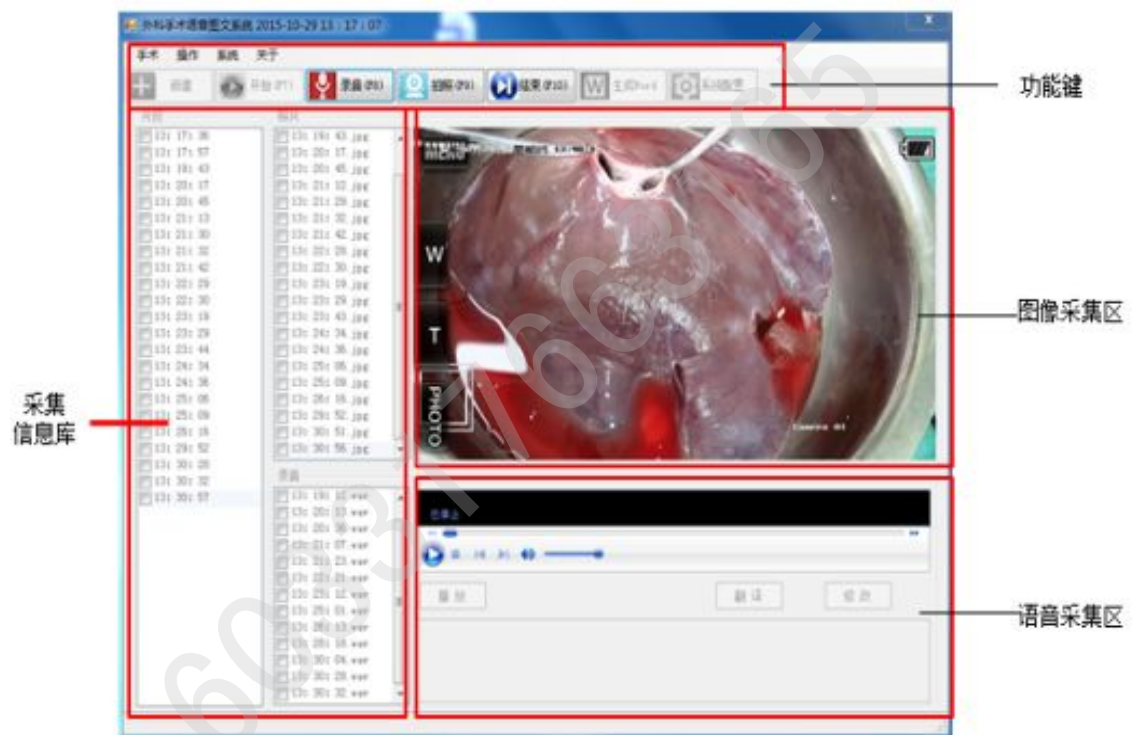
外科手术语音图文系统 2015-10-29 13：17：07

手术 操作 系统 关于

创建 开始(F7) 录音(F8) 拍照(F9) 结束(F10) 生成Word 系统配置

功能键

片段

13: 17: 36
13: 17: 57
13: 18: 43
13: 20: 17
13: 20: 45
13: 21: 13
13: 21: 30
13: 21: 32
13: 21: 42
13: 22: 29
13: 22: 30
13: 23: 19
13: 23: 29
13: 23: 44
13: 24: 34
13: 24: 36
13: 25: 05
13: 25: 09
13: 28: 16
13: 29: 52
13: 30: 28
13: 30: 32
13: 30: 57

照片

13: 19: 43.jpg
13: 20: 17.jpg
13: 20: 45.jpg
13: 21: 13.jpg
13: 21: 29.jpg
13: 21: 30.jpg
13: 21: 42.jpg
13: 22: 29.jpg
13: 22: 30.jpg
13: 23: 19.jpg
13: 23: 29.jpg
13: 23: 43.jpg
13: 24: 34.jpg
13: 24: 36.jpg
13: 25: 05.jpg
13: 25: 09.jpg
13: 28: 16.jpg
13: 29: 52.jpg
13: 30: 51.jpg
13: 30: 56.jpg

录音

13: 19: 10.wav
13: 20: 13.wav
13: 20: 36.wav
13: 21: 07.wav
13: 21: 23.wav
13: 22: 21.wav
13: 23: 12.wav
13: 25: 01.wav
13: 28: 13.wav
13: 28: 18.wav
13: 30: 04.wav
13: 30: 28.wav
13: 30: 32.wav

MENU

W

T

PHOTO

Camera 01

图像采集区

已停止

播放 翻译 修改

语音采集区

采集
信息库